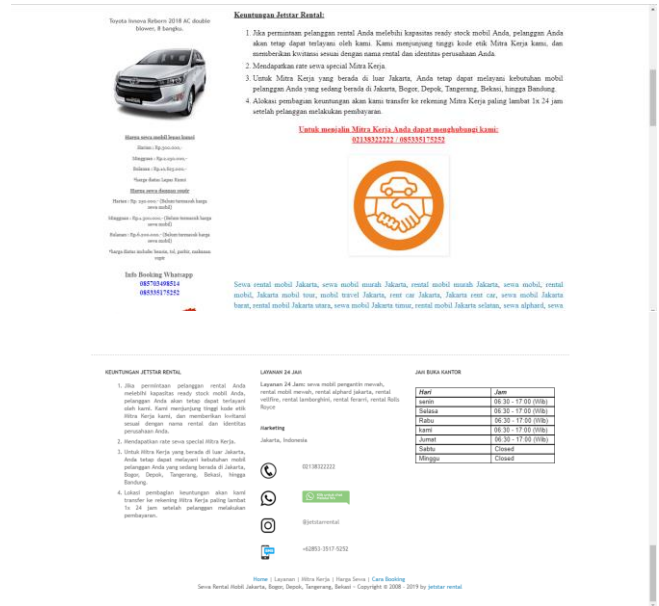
Toyota Innova Reborn 2018 AC double blower, 8 bangku.

Harga sewa mobil lepas kunci

Harian : Rp.xxx.xxx,-

Mingguan : Rp.x.xxx.xxx,-

Bulanan : Rp.xx.xxx.xxx,-

*harga Batas Lepas Kunci

Harga sewa dengan supir

Harian : Rp. xxx.xxx,- (Belum termasuk harga sewa mobil)

Mingguan : Rp.x.xxx.xxx,- (Belum termasuk harga sewa mobil)

Bulanan : Rp.x.xxx.xxx,- (Belum termasuk harga sewa mobil)

*harga Batas sudah bensin, tol, parkir, makanan supir

Info Booking Whatsapp
085703498514
085335175252

Keuntungan Jetstar Rental:

1. Jika permintaan pelanggan rental Anda melebihi kapasitas ready stock mobil Anda, pelanggan Anda akan tetap dapat terlayani oleh kami. Kami menjunjung tinggi kode etik Mitra Kerja kami, dan memberikan kwitansi sesuai dengan nama rental dan identitas perusahaan Anda.
2. Mendapatkan rate sewa special Mitra Kerja.
3. Untuk Mitra Kerja yang berada di luar Jakarta, Anda tetap dapat melayani kebutuhan mobil pelanggan Anda yang sedang berada di Jakarta, Bogor, Depok, Tangerang, Bekasi, hingga Bandung.
4. Alokasi pembagian keuntungan akan kami transfer ke rekening Mitra Kerja paling lambat 1x 24 jam setelah pelanggan melakukan pembayaran.

Untuk menjalin Mitra Kerja Anda dapat menghubungi kami:
02138322222 / 085335175252

Sewa rental mobil Jakarta, sewa mobil murah Jakarta, rental mobil murah Jakarta, sewa mobil, rental mobil, Jakarta mobil tour, mobil travel Jakarta, rent car Jakarta, Jakarta rent car, sewa mobil Jakarta barat, rental mobil Jakarta utara, sewa mobil Jakarta timur, rental mobil Jakarta selatan, sewa alphard, sewa

KEUNTUNGAN JETSTAR RENTAL

1. Jika permintaan pelanggan rental Anda melebihi kapasitas ready stock mobil Anda, pelanggan Anda akan tetap dapat terlayani oleh kami. Kami menjunjung tinggi kode etik Mitra Kerja kami, dan memberikan kwitansi sesuai dengan nama rental dan identitas perusahaan Anda.
2. Mendapatkan rate sewa special Mitra Kerja.
3. Untuk Mitra Kerja yang berada di luar Jakarta, Anda tetap dapat melayani kebutuhan mobil pelanggan Anda yang sedang berada di Jakarta, Bogor, Depok, Tangerang, Bekasi, hingga Bandung.
4. Lokasi pembagian keuntungan akan kami transfer ke rekening Mitra Kerja paling lambat 1x 24 jam setelah pelanggan melakukan pembayaran.

LAYANAN 24 JAM

Layanan 24 Jam: sewa mobil pengantin mewah, rental mobil mewah, rental alphard jakarta, rental vellfire, rental lamborghini, rental ferarri, rental Rolls Royce

Marketing

Jakarta, Indonesia

02138322222

Klik untuk Chat via WA

@jetstarrental

+62853-3517-5252

JAM BUKA KANTOR

| Hari | Jam |
|---|---|
| senin | 06.30 - 17:00 (Wib) |
| Selasa | 06.30 - 17:00 (Wib) |
| Rabu | 06.30 - 17:00 (Wib) |
| kamis | 06.30 - 17:00 (Wib) |
| Jumat | 06.30 - 17:00 (Wib) |
| Sabtu | Closed |
| Minggu | Closed |

Home | Layanan | Mitra Kerja | Harga Sewa | Cara Booking
Sewa Rental Mobil Jakarta, Bogor, Depok, Tangerang, Bekasi – Copyright © 2008 - 2019 by Jetstar rental